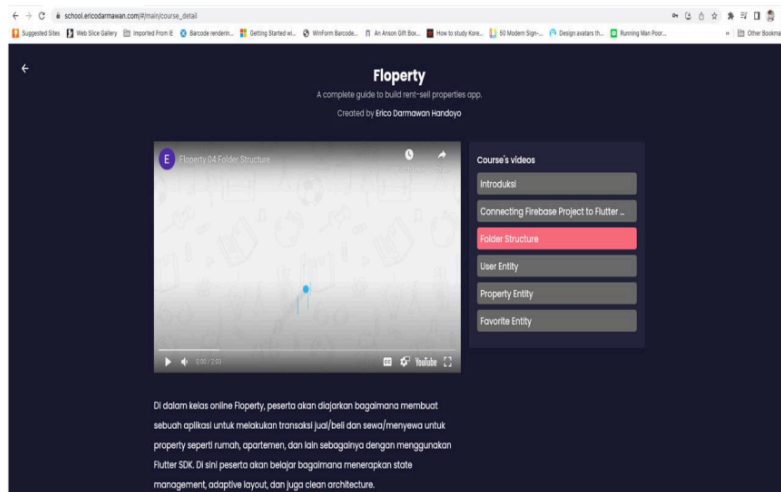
school.ericodarmawan.com/#/main/course_detail

Suggested Sites  Web Slice Gallery  Imported From IE  Barcode renderin...  Getting Started wi...  WinForm Barcode...  An Anson Gift Box...  How to study Kore...  68 Modern Sign-...  Design avatars th...  Running Man Poor...  Other Bookma

Floperty

A complete guide to build rent-sell properties app.

Created by Erico Darmawan Handoyo

E Floperty 04 Folder Structure

0:00 / 2:53

YouTube

Course's videos

Introduksi

Connecting Firebase Project to Flutter ...

Folder Structure

User Entity

Property Entity

Favorite Entity

Di dalam kelas online Floperty, peserta akan diajarkan bagaimana membuat sebuah aplikasi untuk melakukan transaksi jual/beli dan sewa/menyewa untuk property seperti rumah, apartemen, dan lain sebagainya dengan menggunakan Flutter SDK. Di sini peserta akan belajar bagaimana menerapkan state management, adaptive layout, dan juga clean architecture.